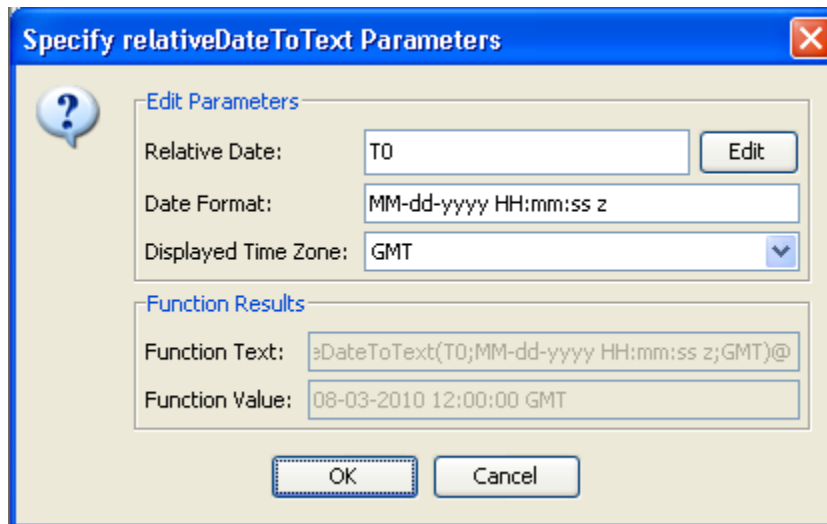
Specify relativeDateToText Parameters

Edit Parameters

Relative Date: T0 Edit

Date Format: MM-dd-yyyy HH:mm:ss z

Displayed Time Zone: GMT

Function Results

Function Text: eDateToText(T0;MM-dd-yyyy HH:mm:ss z;GMT)@

Function Value: 08-03-2010 12:00:00 GMT

OK Cancel